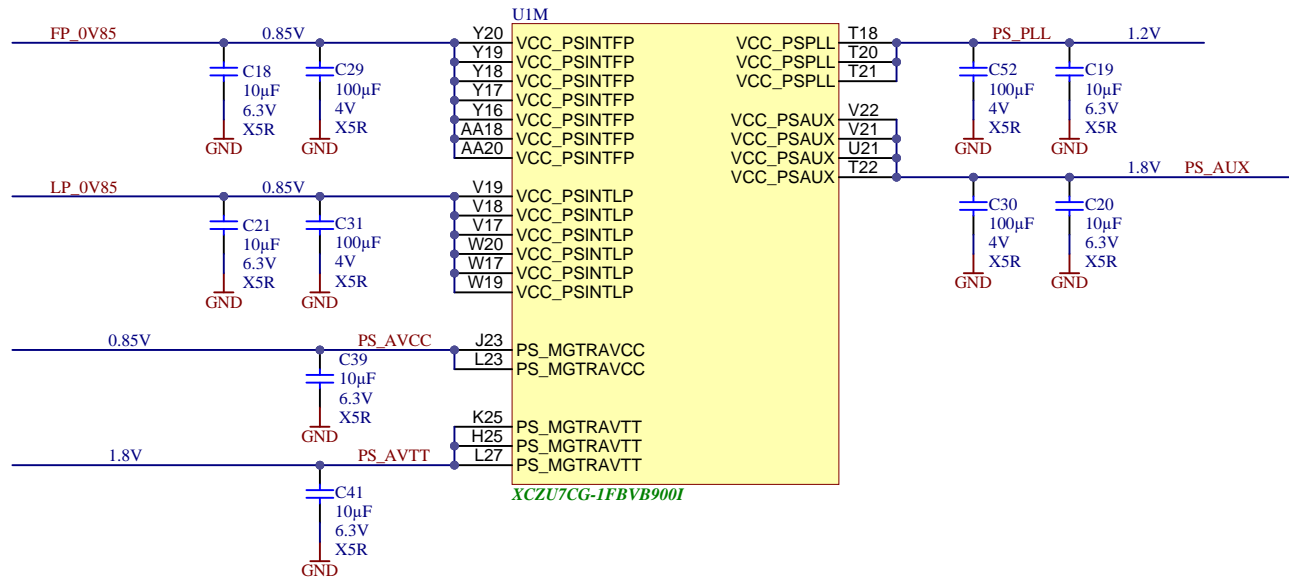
U1M

FP_0V85
0.85V
C18
10µF
6.3V
X5R
GND
C29
100µF
4V
X5R
GND

Y20
Y19
Y18
Y17
Y16
AA18
AA20
VCC_PSINTFP
VCC_PSINTFP
VCC_PSINTFP
VCC_PSINTFP
VCC_PSINTFP
VCC_PSINTFP
VCC_PSINTFP

LP_0V85
0.85V
C21
10µF
6.3V
X5R
GND
C31
100µF
4V
X5R
GND

V19
V18
V17
W20
W17
W19
VCC_PSINTLP
VCC_PSINTLP
VCC_PSINTLP
VCC_PSINTLP
VCC_PSINTLP
VCC_PSINTLP

0.85V
PS_AVCC
C39
10µF
6.3V
X5R
GND
J23
L23
PS_MGTRAVCC
PS_MGTRAVCC

K25
H25
L27
PS_MGTRAVTT
PS_MGTRAVTT
PS_MGTRAVTT
1.8V
PS_AVTT
C41
10µF
6.3V
X5R
GND

XCZU7CG-1FBVB900I

VCC_PSPLL
VCC_PSPLL
VCC_PSPLL
T18
T20
T21
PS_PLL
1.2V
C52
100µF
4V
X5R
GND
C19
10µF
6.3V
X5R
GND

VCC_PSAUX
VCC_PSAUX
VCC_PSAUX
VCC_PSAUX
V22
V21
U21
T22
1.8V
PS_AUX
C30
100µF
4V
X5R
GND
C20
10µF
6.3V
X5R
GND